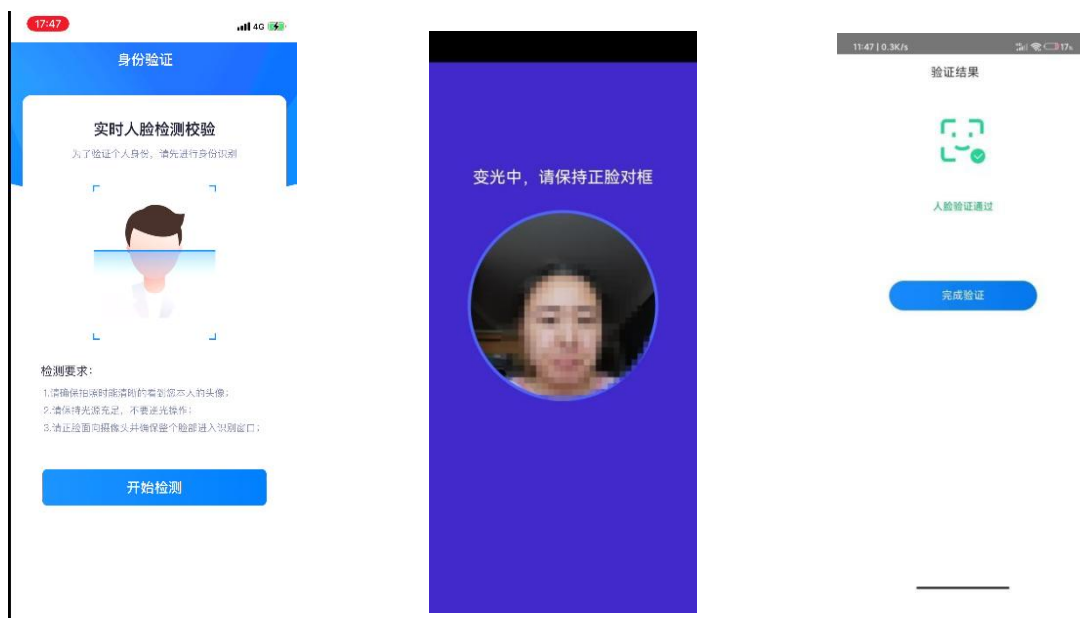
17:47
4G

身份验证

实时人脸检测校验

为了验证个人身份，请先进行身份识别

检测要求：

1.请确保拍摄时能清晰的看到您本人的头像；

2.请保持光源充足，不要逆光操作；

3.请正脸面向摄像头并确保整个脸部进入识别窗口；

开始检测

变光中，请保持正脸对框

11:47 | 0.3K/s

验证结果

人脸验证通过

完成验证